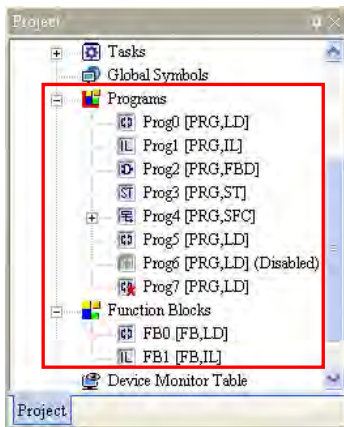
Project

Tasks
Global Symbols
Programs
Prog0 [PRG,LD]
IL Prog1 [PRG,IL]
Prog2 [PRG,FBD]
ST Prog3 [PRG,ST]
Prog4 [PRG,SFC]
Prog5 [PRG,LD]
Prog6 [PRG,LD] (Disabled)
Prog7 [PRG,LD]
Function Blocks
FB0 [FB,LD]
IL FB1 [FB,IL]
Device Monitor Table

Project